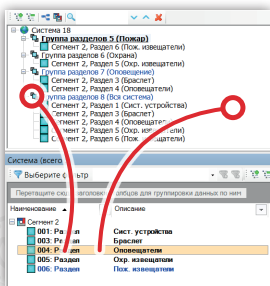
Система 18
Группа разделов 5 (Пожар)
Сегмент 2, Раздел 6 (Пож. извещатели)
Группа разделов 6 (Охрана)
Сегмент 2, Раздел 5 (Охр. извещатели)
Группа разделов 7 (Оповещение
Сегмент 2, Раздел 3 (Браслет)
Сегмент 2, Раздел 4 (Оповещатели)
Группа разделов 8 (Вся система)
Сегмент 2, Раздел 1 (Сист. устройства)
Сегмент 2, Раздел 3 (Браслет)
Сегмент 2, Раздел 4 (Оповещатели)
Сегмент 2, Раздел 5 (Охр. извещатели)
Сегмент 2, Раздел 6 (Пож. извещатели)

Система (всего
Выберите ф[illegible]тр
Перетащите сю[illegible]олбцов для группировки данных по ним
Наименование
Описание
Сегмент 2
001: Ра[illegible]ел
Сист. устройства
003: Ра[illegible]ел
Браслет
004: Р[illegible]
Оповещатели
005: Раздел
Охр. извещатели
006: Раздел
Пож. извещатели